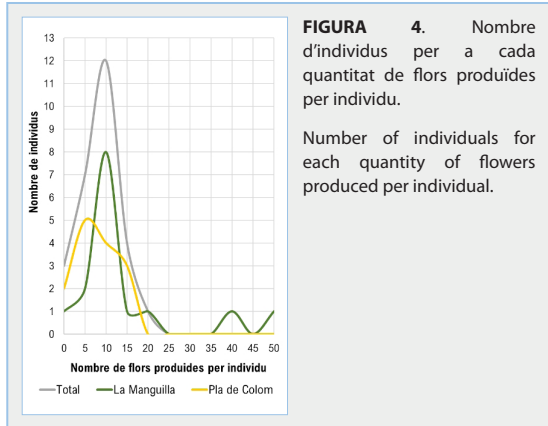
13
12
11
10
9
8
7
6
5
4
3
2
1
0

Nombre de individus

0 5 10 15 20 25 30 35 40 45 50

Nombre de flors produïdes per individu

Total La Manguilla Pla de Colom

**FIGURA 4**. Nombre d'individus per a cada quantitat de flors produïdes per individu.

Number of individuals for each quantity of flowers produced per individual.